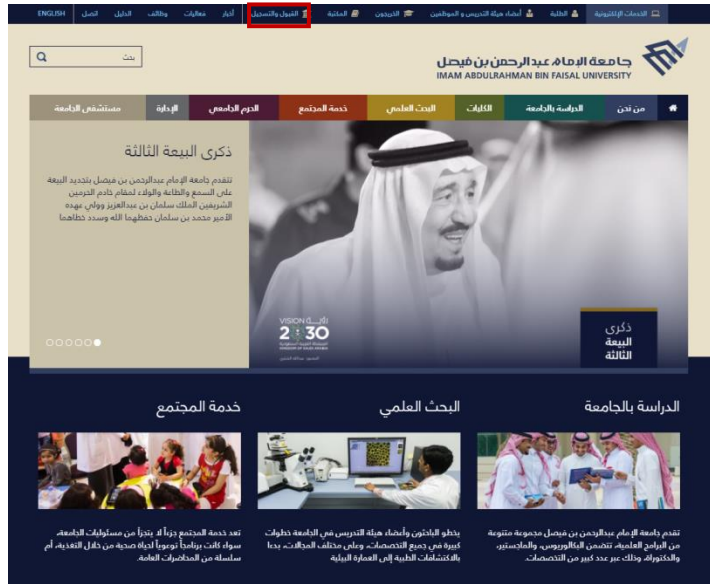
الخدمات الإلكترونية | الطلبة | أعضاء هيئة التدريس و الموظفين | الخريجون | المكتبة | القبول والتسجيل | أخبار | فعاليات | وظائف | الدليل | اتصل | ENGLISH

بحث

جامعة الإمام عبدالرحمن بن فيصل
IMAM ABDULRAHMAN BIN FAISAL UNIVERSITY

من نحن | الدراسة بالجامعة | الكليات | البحث العلمي | خدمة المجتمع | الحرم الجامعي | الإدارة | مستشفى الجامعة

ذكرى البيعة الثالثة

تتقدم جامعة الإمام عبدالرحمن بن فيصل بتجديد البيعة على السمع والطاعة والولاء لمقام خادم الحرمين الشريفين الملك سلمان بن عبدالعزيز وولي عهده الأمير محمد بن سلمان حفظهما الله وسدد خطاهما

VISION رؤية 2030
المملكة العربية السعودية
KINGDOM OF SAUDI ARABIA

ذكرى
البيعة
الثالثة

الدراسة بالجامعة

تقدم جامعة الإمام عبدالرحمن بن فيصل مجموعة متنوعة من البرامج العلمية، تتضمن البكالوريوس، والماجستير، والدكتوراة، وذلك عبر عدد كبير من التخصصات.

البحث العلمي

يخطو الباحثون وأعضاء هيئة التدريس في الجامعة خطوات كبيرة في جميع التخصصات، وعلى مختلف المجالات، بدءا بالاكتشافات الطبية إلى العمارة البيئية

خدمة المجتمع

تعد خدمة المجتمع جزءاً لا يتجزأ من مسئوليات الجامعة، سواء كانت برنامجاً توعوياً لحياة صحية من خلال التغذية، أم سلسلة من المحاضرات العامة.